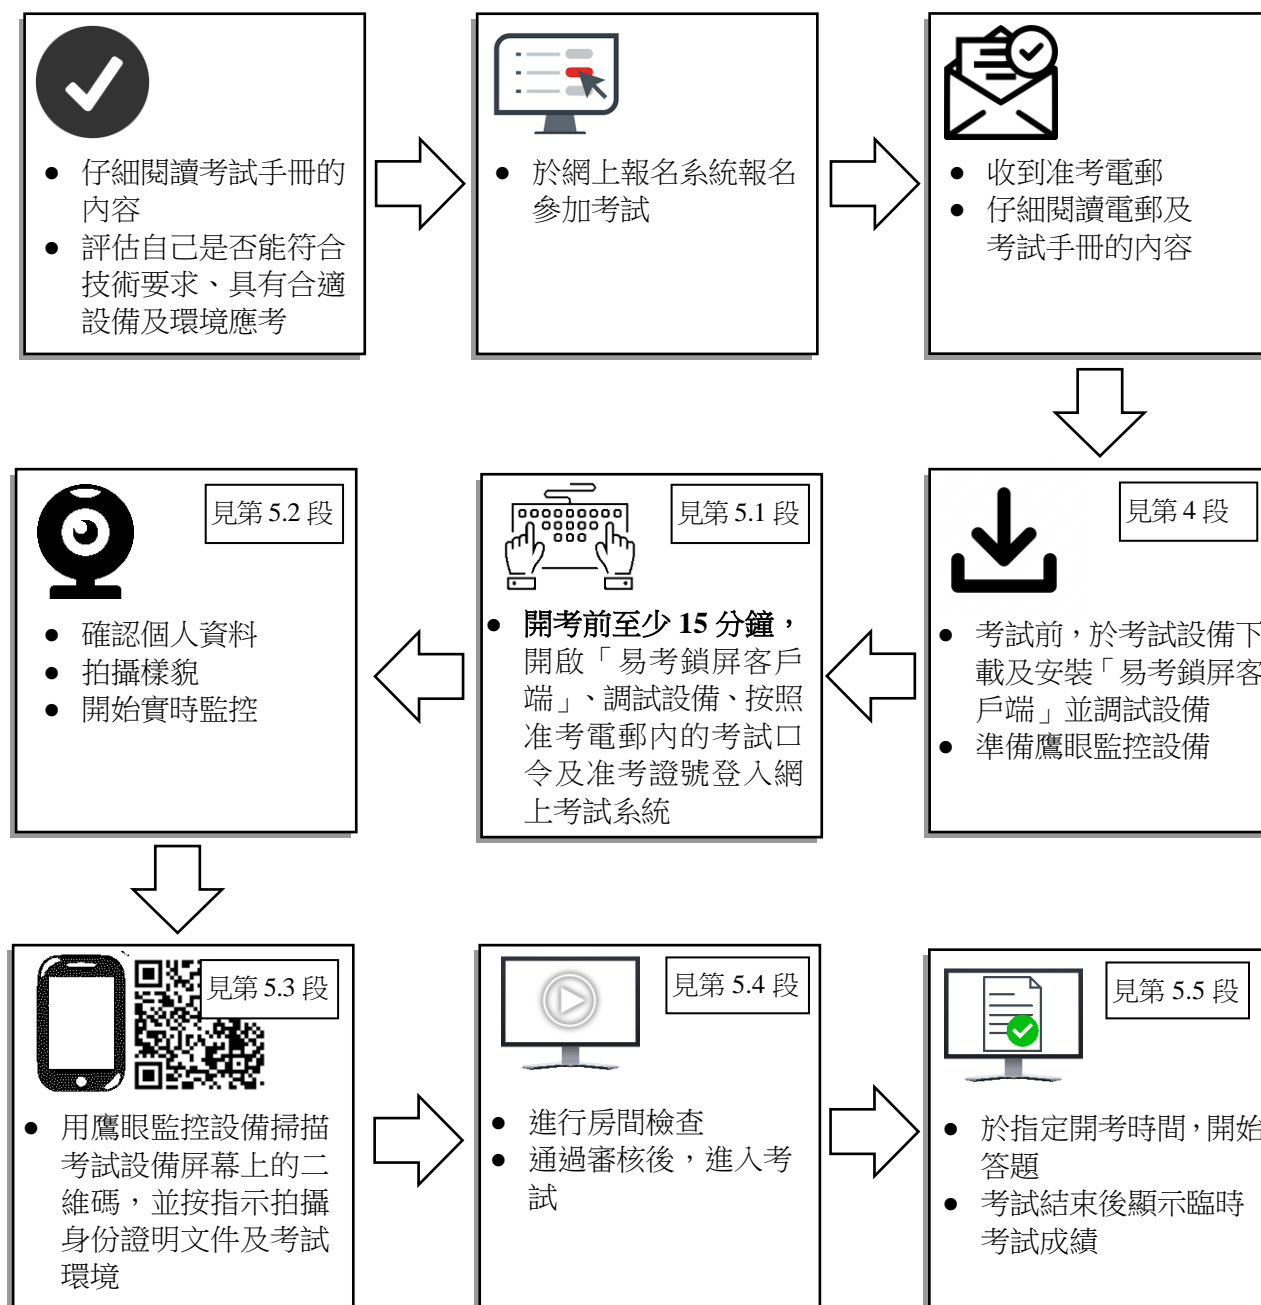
- 仔細閱讀考試手冊的內容
- 評估自己是否能符合技術要求、具有合適設備及環境應考

- 於網上報名系統報名參加考試

- 收到准考電郵
- 仔細閱讀電郵及考試手冊的內容

見第 4 段

- 考試前，於考試設備下載及安裝「易考鎖屏客戶端」並調試設備
- 準備鷹眼監控設備

見第 5.1 段

- **開考前至少 15 分鐘，**開啟「易考鎖屏客戶端」、調試設備、按照准考電郵內的考試口令及准考證號登入網上考試系統

見第 5.2 段

- 確認個人資料
- 拍攝樣貌
- 開始實時監控

見第 5.3 段

- 用鷹眼監控設備掃描考試設備屏幕上的二維碼，並按指示拍攝身份證明文件及考試環境

見第 5.4 段

- 進行房間檢查
- 通過審核後，進入考試

見第 5.5 段

- 於指定開考時間，開始答題
- 考試結束後顯示臨時考試成績